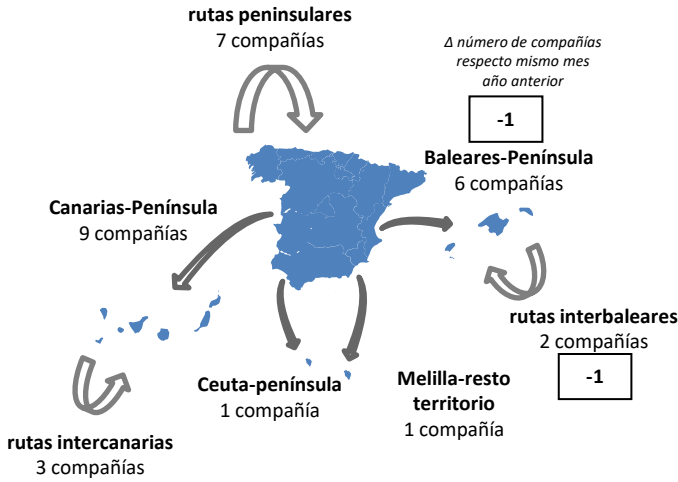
rutas peninsulares
7 compañías

Δ número de compañías respecto mismo mes año anterior

-1

Baleares-Península
6 compañías

Canarias-Península
9 compañías

rutas interbaleares
2 compañías

-1

Ceuta-península
1 compañía

Melilla-resto territorio
1 compañía

rutas intercanarias
3 compañías